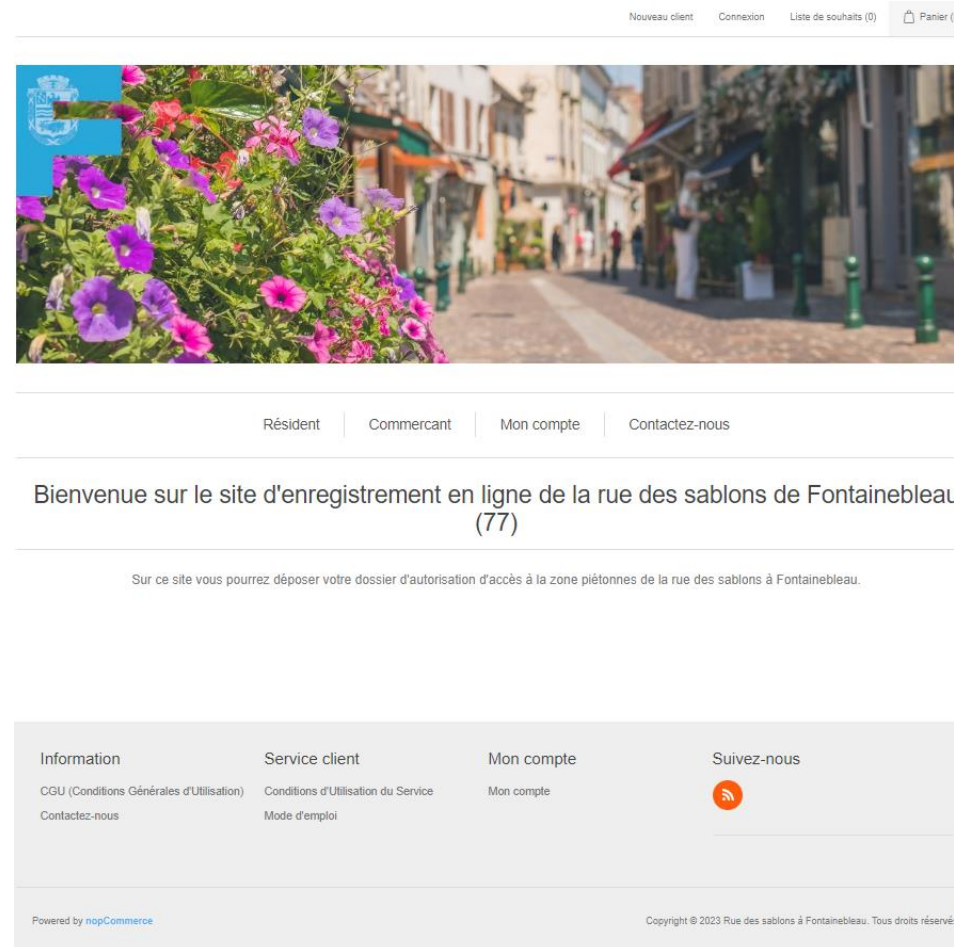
Nouveau client Connexion Liste de souhaits (0) Panier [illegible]

Résident Commercant Mon compte Contactez-nous

Bienvenue sur le site d'enregistrement en ligne de la rue des sablons de Fontainebleau (77)

Sur ce site vous pourrez déposer votre dossier d'autorisation d'accès à la zone piétonnes de la rue des sablons à Fontainebleau.

Information
CGU (Conditions Générales d'Utilisation)
Contactez-nous

Service client
Conditions d'Utilisation du Service
Mode d'emploi

Mon compte
Mon compte

Suivez-nous

Powered by nopCommerce

Copyright © 2023 Rue des sablons à Fontainebleau. Tous droits réservé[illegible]